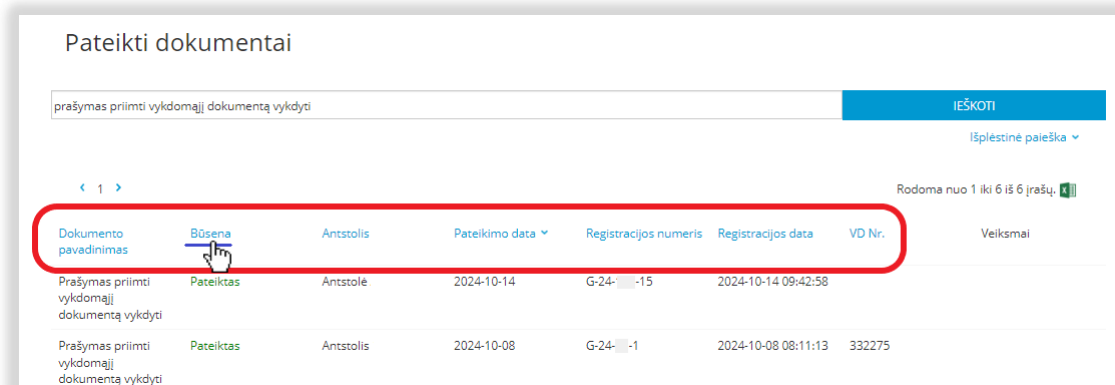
Pateikti dokumentai

prašymas priimti vykdomąjį dokumentą vykdyti

IEŠKOTI

Išplėstinė paieška

‹ 1 ›

Rodoma nuo 1 iki 6 iš 6 įrašų.

| Dokumento pavadinimas | Būsena | Antstolis | Pateikimo data | Registracijos numeris | Registracijos data | VD Nr. | Veiksmai |
|---|---|---|---|---|---|---|---|
| Prašymas priimti vykdomąjį dokumentą vykdyti | Pateiktas | Antstolė | 2024-10-14 | G-24-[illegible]-15 | 2024-10-14 09:42:58 | | |
| Prašymas priimti vykdomąjį dokumentą vykdyti | Pateiktas | Antstolis | 2024-10-08 | G-24-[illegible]-1 | 2024-10-08 08:11:13 | 332275 | |